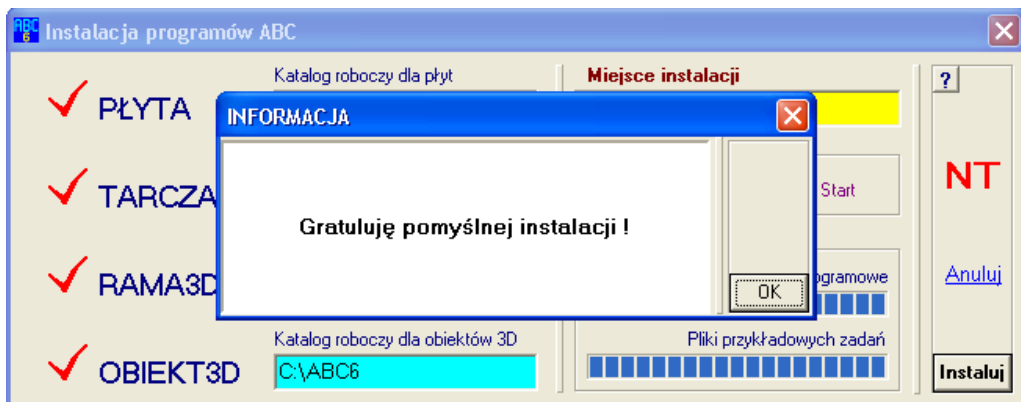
Instalacja programów ABC

PŁYTA

TARCZA

RAMA3D

OBIEKT3D

Katalog roboczy dla płyt

Katalog roboczy dla obiektów 3D

C:\ABC6

Miejsce instalacji

Start

programowe

Pliki przykładowych zadań

?

NT

Anuluj

Instaluj

INFORMACJA

Gratuluję pomyślnej instalacji !

OK